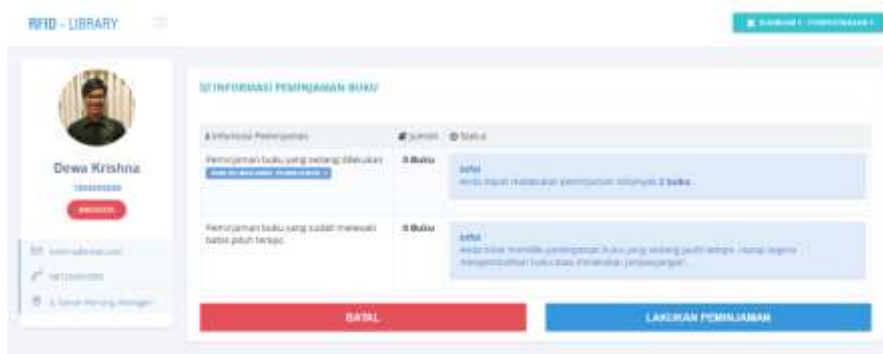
RFID - LIBRARY

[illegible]

Dewa Krishna

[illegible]

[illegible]

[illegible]

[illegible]

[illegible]

INFORMASI PEMINJAMAN BUKU

| Informasi Peminjaman | Jumlah | Status |
|---|---|---|
| Peminjaman buku yang sedang dilakukan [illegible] | 0 Buku | Info Anda dapat melakukan peminjaman sebanyak 2 buku. |
| Peminjaman buku yang sudah melewati batas jatuh tempo | 0 Buku | Info Anda tidak memiliki peminjaman buku yang sedang jatuh tempo. Harap segera mengembalikan buku atau lakukan perpanjangan. |

BATAL

LAKUKAN PEMINJAMAN